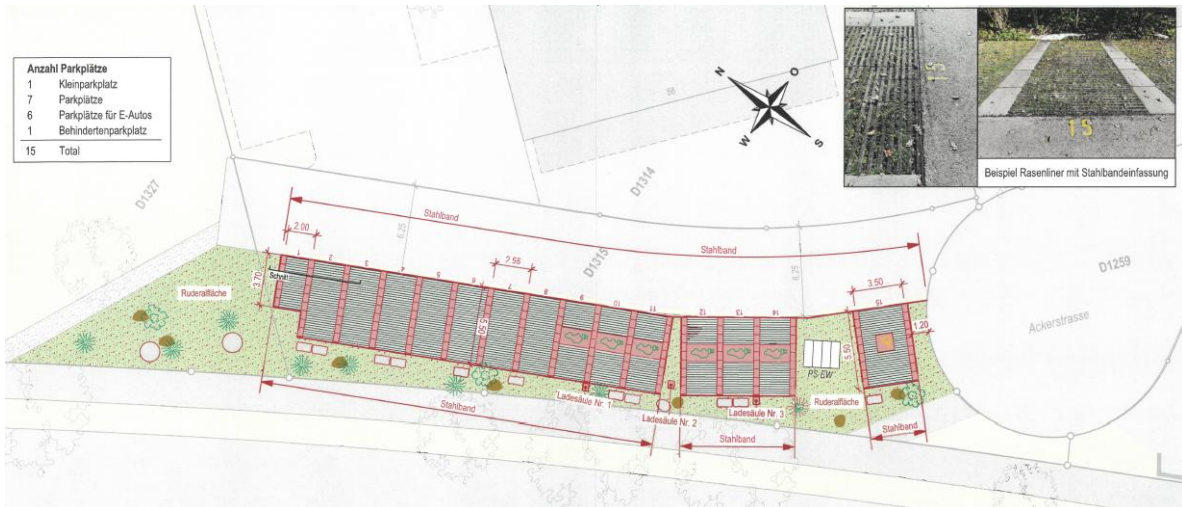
| Anzahl Parkplätze | |
|---|---|
| 1 | Kleinparkplatz |
| 7 | Parkplätze |
| 6 | Parkplätze für E-Autos |
| 1 | Behindertenparkplatz |
| 15 | Total |

N
O
S
W

15
15
Beispiel Rasenliner mit Stahlbandeinfassung

56
D1327
D1314
D1315
D1259
Ackerstrasse

Stahlband
Stahlband
2.00
6.25
2.58
6.25
3.50
3.70
Schnitt
Ruderalfläche
1
2
3
4
5
6
7
8
9
10
11
12
13
14
15
5.50
5.50
1.20
PS EW
Ladesäule Nr. 1
Ladesäule Nr. 2
Ladesäule Nr. 3
Ruderalfläche
Stahlband
Stahlband
Stahlband